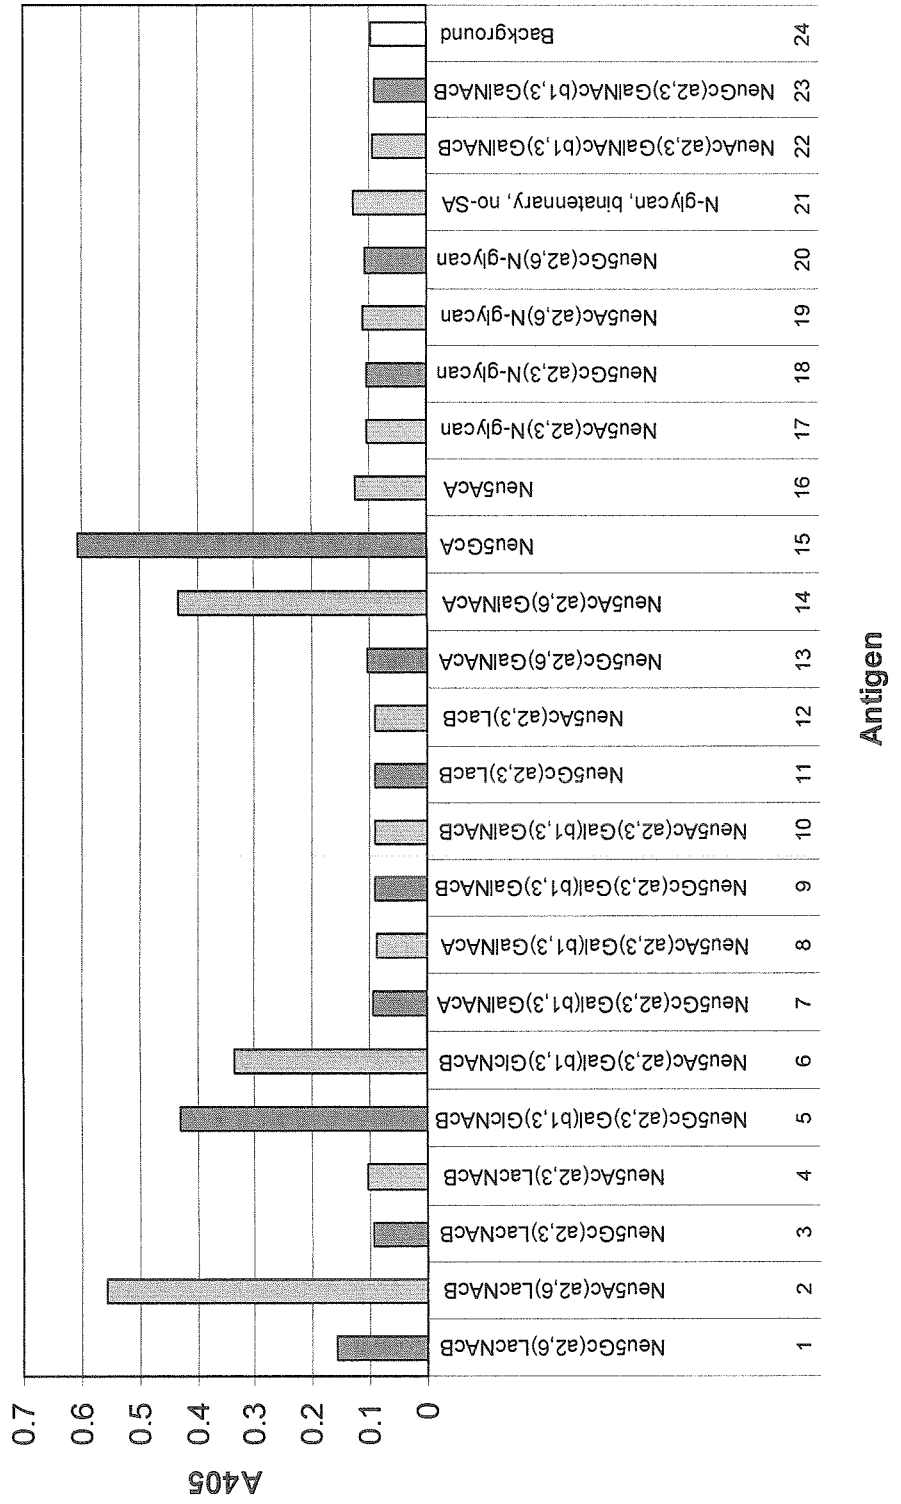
A405

0.7
0.6
0.5
0.4
0.3
0.2
0.1
0

1 NeuSGc(a2,6)LacNAcB
2 Neu5Ac(a2,6)LacNAcB
3 Neu5Gc(a2,3)LacNAcB
4 Neu5Ac(a2,3)LacNAcB
5 Neu5Gc(a2,3)Gal(b1,3)GlcNAcB
6 Neu5Ac(a2,3)Gal(b1,3)GlcNAcB
7 Neu5Gc(a2,3)Gal(b1,3)GalNAcA
8 Neu5Ac(a2,3)Gal(b1,3)GalNAcA
9 Neu5Gc(a2,3)Gal(b1,3)GalNAcB
10 Neu5Ac(a2,3)Gal(b1,3)GalNAcB
11 Neu5Gc(a2,3)LacB
12 Neu5Ac(a2,3)LacB
13 Neu5Gc(a2,6)GalNAcA
14 Neu5Ac(a2,6)GalNAcA
15 Neu5GcA
16 Neu5AcA
17 Neu5Ac(a2,3)N-glycan
18 Neu5Gc(a2,3)N-glycan
19 Neu5Ac(a2,6)N-glycan
20 Neu5Gc(a2,6)N-glycan
21 N-glycan, binatennary, no-SA
22 Neu5Ac(a2,3)GalNAc(b1,3)GalNAcB
23 NeuGc(a2,3)GalNAc(b1,3)GalNAcB
24 Background

Antigen